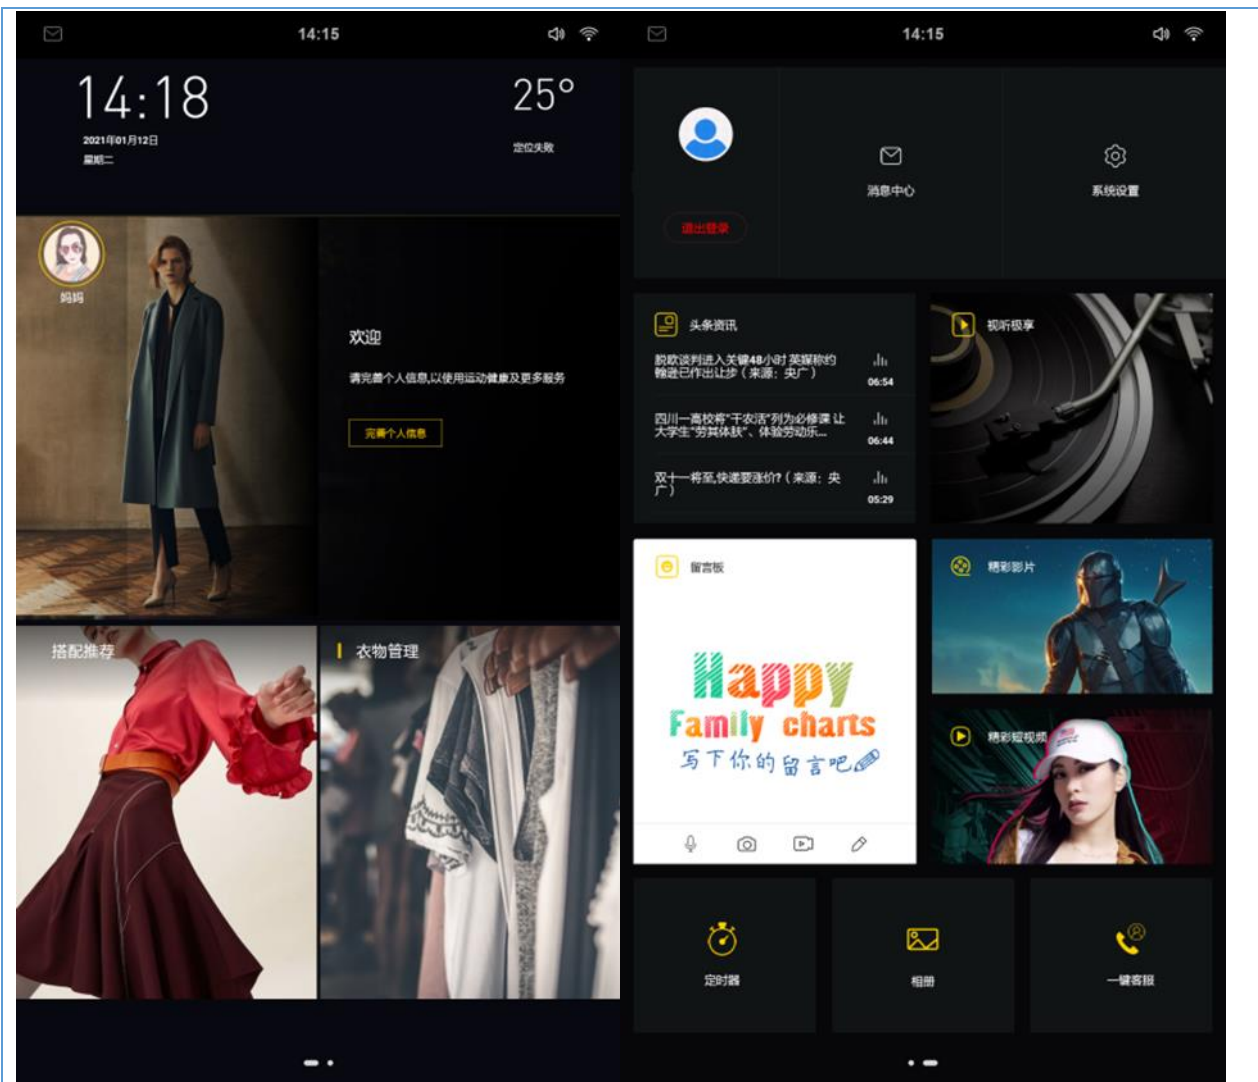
14:15

14:18
2021年01月12日
星期二

25°
定位失败

妈妈

欢迎
请完善个人信息,以使用运动健康及更多服务
完善个人信息

搭配推荐

衣物管理

14:15

退出登录

消息中心

系统设置

头条资讯
脱欧谈判进入关键48小时 英媒称约翰逊已作出让步（来源：央广）
06:54
四川一高校将"干农活"列为必修课 让大学生"劳其体肤"、体验劳动乐...
06:44
双十一将至,快递要涨价?（来源：央广）
05:29

视听极享

留言板
Happy
Family charts
写下你的留言吧

精彩影片

精彩短视频

定时器

相册

一键客服